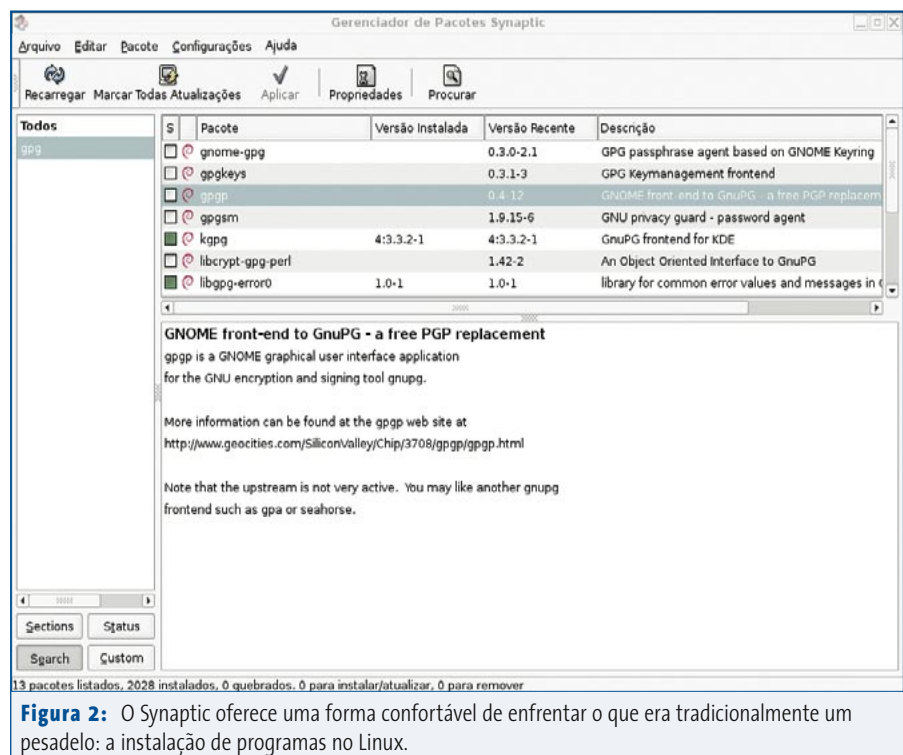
Gerenciador de Pacotes Synaptic

Arquivo Editar Pacote Configurações Ajuda

Recarregar Marcar Todas Atualizações Aplicar Propriedades Procurar

Todos

gpg

| S | Pacote | Versão Instalada | Versão Recente | Descrição |
|---|---|---|---|---|
| | gnome-gpg | | 0.3.0-2.1 | GPG passphrase agent based on GNOME Keyring |
| | gpgkeys | | 0.3.1-3 | GPG Keymanagement frontend |
| | gpgp | | 0.4-12 | GNOME front-end to GnuPG - a free PGP replacem |
| | gpgsm | | 1.9.15-6 | GNU privacy guard - password agent |
| | kgpg | 4:3.3.2-1 | 4:3.3.2-1 | GnuPG frontend for KDE |
| | libcrypt-gpg-perl | | 1.42-2 | An Object Oriented Interface to GnuPG |
| | libgpg-error0 | 1.0-1 | 1.0-1 | library for common error values and messages in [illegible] |

GNOME front-end to GnuPG - a free PGP replacement

gpgp is a GNOME graphical user interface application for the GNU encryption and signing tool gnupg.

More information can be found at the gpgp web site at http://www.geocities.com/SiliconValley/Chip/3708/gpgp/gpgp.html

Note that the upstream is not very active. You may like another gnupg frontend such as gpa or seahorse.

Sections Status

Search Custom

13 pacotes listados, 2028 instalados, 0 quebrados. 0 para instalar/atualizar, 0 para remover

Figura 2: O Synaptic oferece uma forma confortável de enfrentar o que era tradicionalmente um pesadelo: a instalação de programas no Linux.